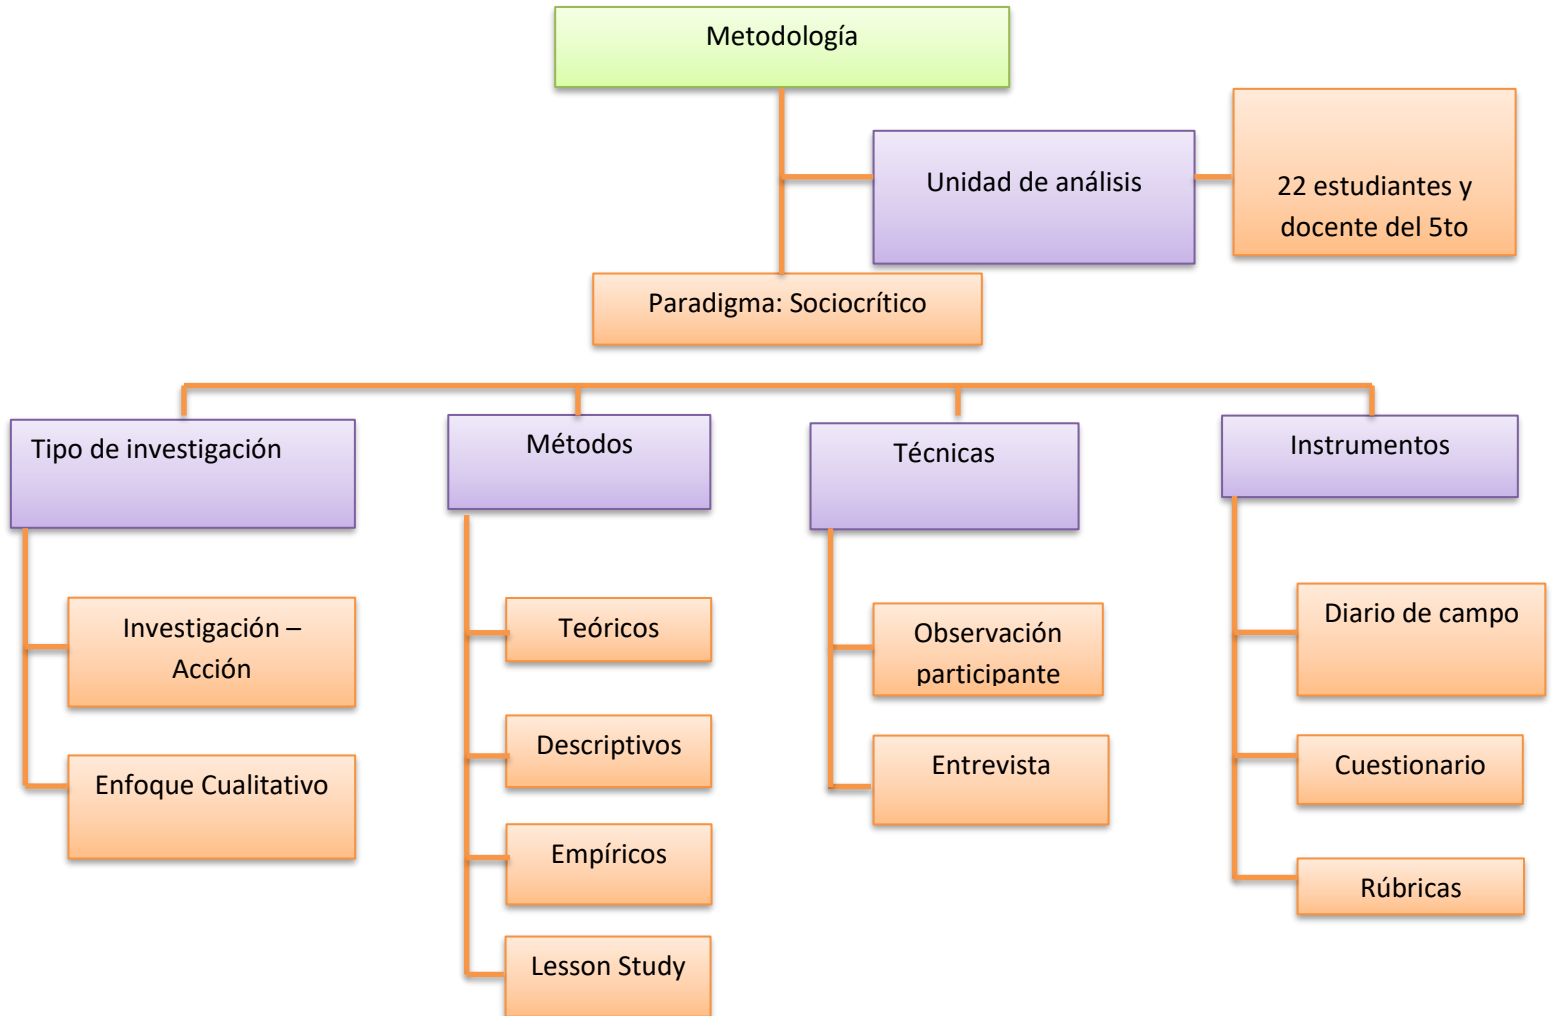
Metodología

Unidad de análisis

22 estudiantes y docente del 5to

Paradigma: Sociocrítico

Tipo de investigación

Investigación – Acción

Enfoque Cualitativo

Métodos

Teóricos

Descriptivos

Empíricos

Lesson Study

Técnicas

Observación participante

Entrevista

Instrumentos

Diario de campo

Cuestionario

Rúbricas